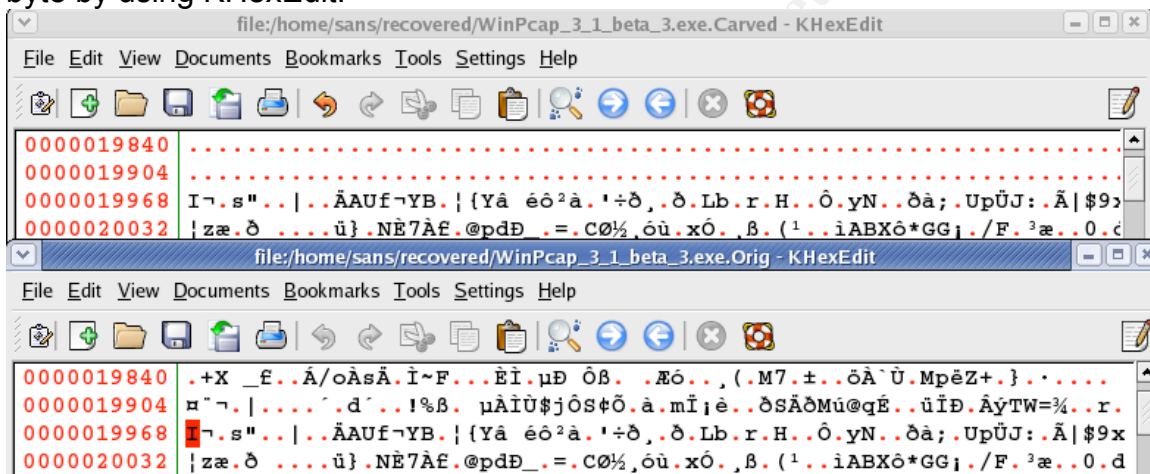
byte by using KHexEdit.

file:/home/sans/recovered/WinPcap_3_1_beta_3.exe.Carved - KHexEdit

File Edit View Documents Bookmarks Tools Settings Help

0000019840 ................................................................
0000019904 ................................................................
0000019968 I¬.s"..|..ÄAUf¬YB.¦{Yâ éô²à.'÷ð¸.ð.Lb.r.H..Ô.yN..ðà;.UpÜJ:.Ã|$9x
0000020032 ¦zæ.ð ....ü}.NÈ7Àf.@pdÐ_.=.CØ½¸óù.xÓ.¸ß.(¹..ìABXô*GG¡./F.³æ..0.d

file:/home/sans/recovered/WinPcap_3_1_beta_3.exe.Orig - KHexEdit

File Edit View Documents Bookmarks Tools Settings Help

0000019840 .+X _f..Á/oÀsÄ.Ì~F....ÈÌ.µÐ Ôß. .Æó..¸(.M7.±..õÀ`Ù.MpëZ+.}.·....
0000019904 ¤¨¬.|....´.d´..!%ß. µÀÌÙ$jÔS¢Õ.à.mÏ¡è..ðSÄðMú@qÉ..üÏÐ.ÂýTW=¾..r.
0000019968 I¬.s"..|..ÄAUf¬YB.¦{Yâ éô²à.'÷ð¸.ð.Lb.r.H..Ô.yN..ðà;.UpÜJ:.Ã|$9x
0000020032 ¦zæ.ð ....ü}.NÈ7Àf.@pdÐ_.=.CØ½¸óù.xÓ.¸ß.(¹..ìABXô*GG¡./F.³æ..0.d